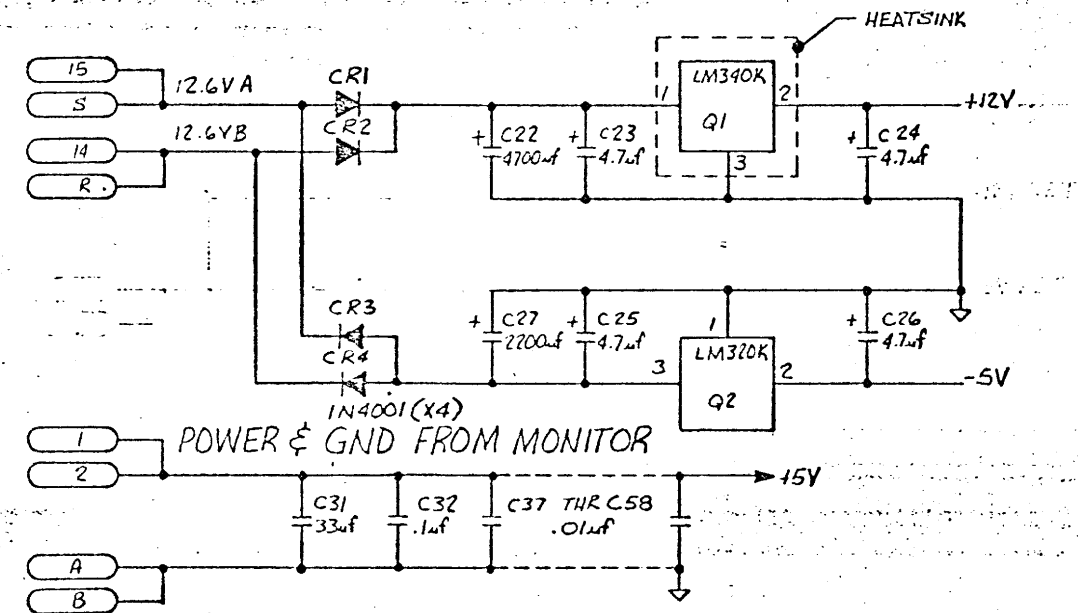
HEATSINK

15
S
14
R

12.6V A
12.6V B

CR1
CR2

+ C22 4700uf
+ C23 4.7uf

1 LM340K 2
Q1
3

+12V

+ C24 4.7uf

CR3
CR4
1N4001 (X4)

+ C27 2200uf
+ C25 4.7uf

1
3 LM320K 2
Q2

+ C26 4.7uf

-5V

1
2
POWER & GND FROM MONITOR

15V

C31 33uf
C32 .1uf
C37 THR C58 .01uf

A
B